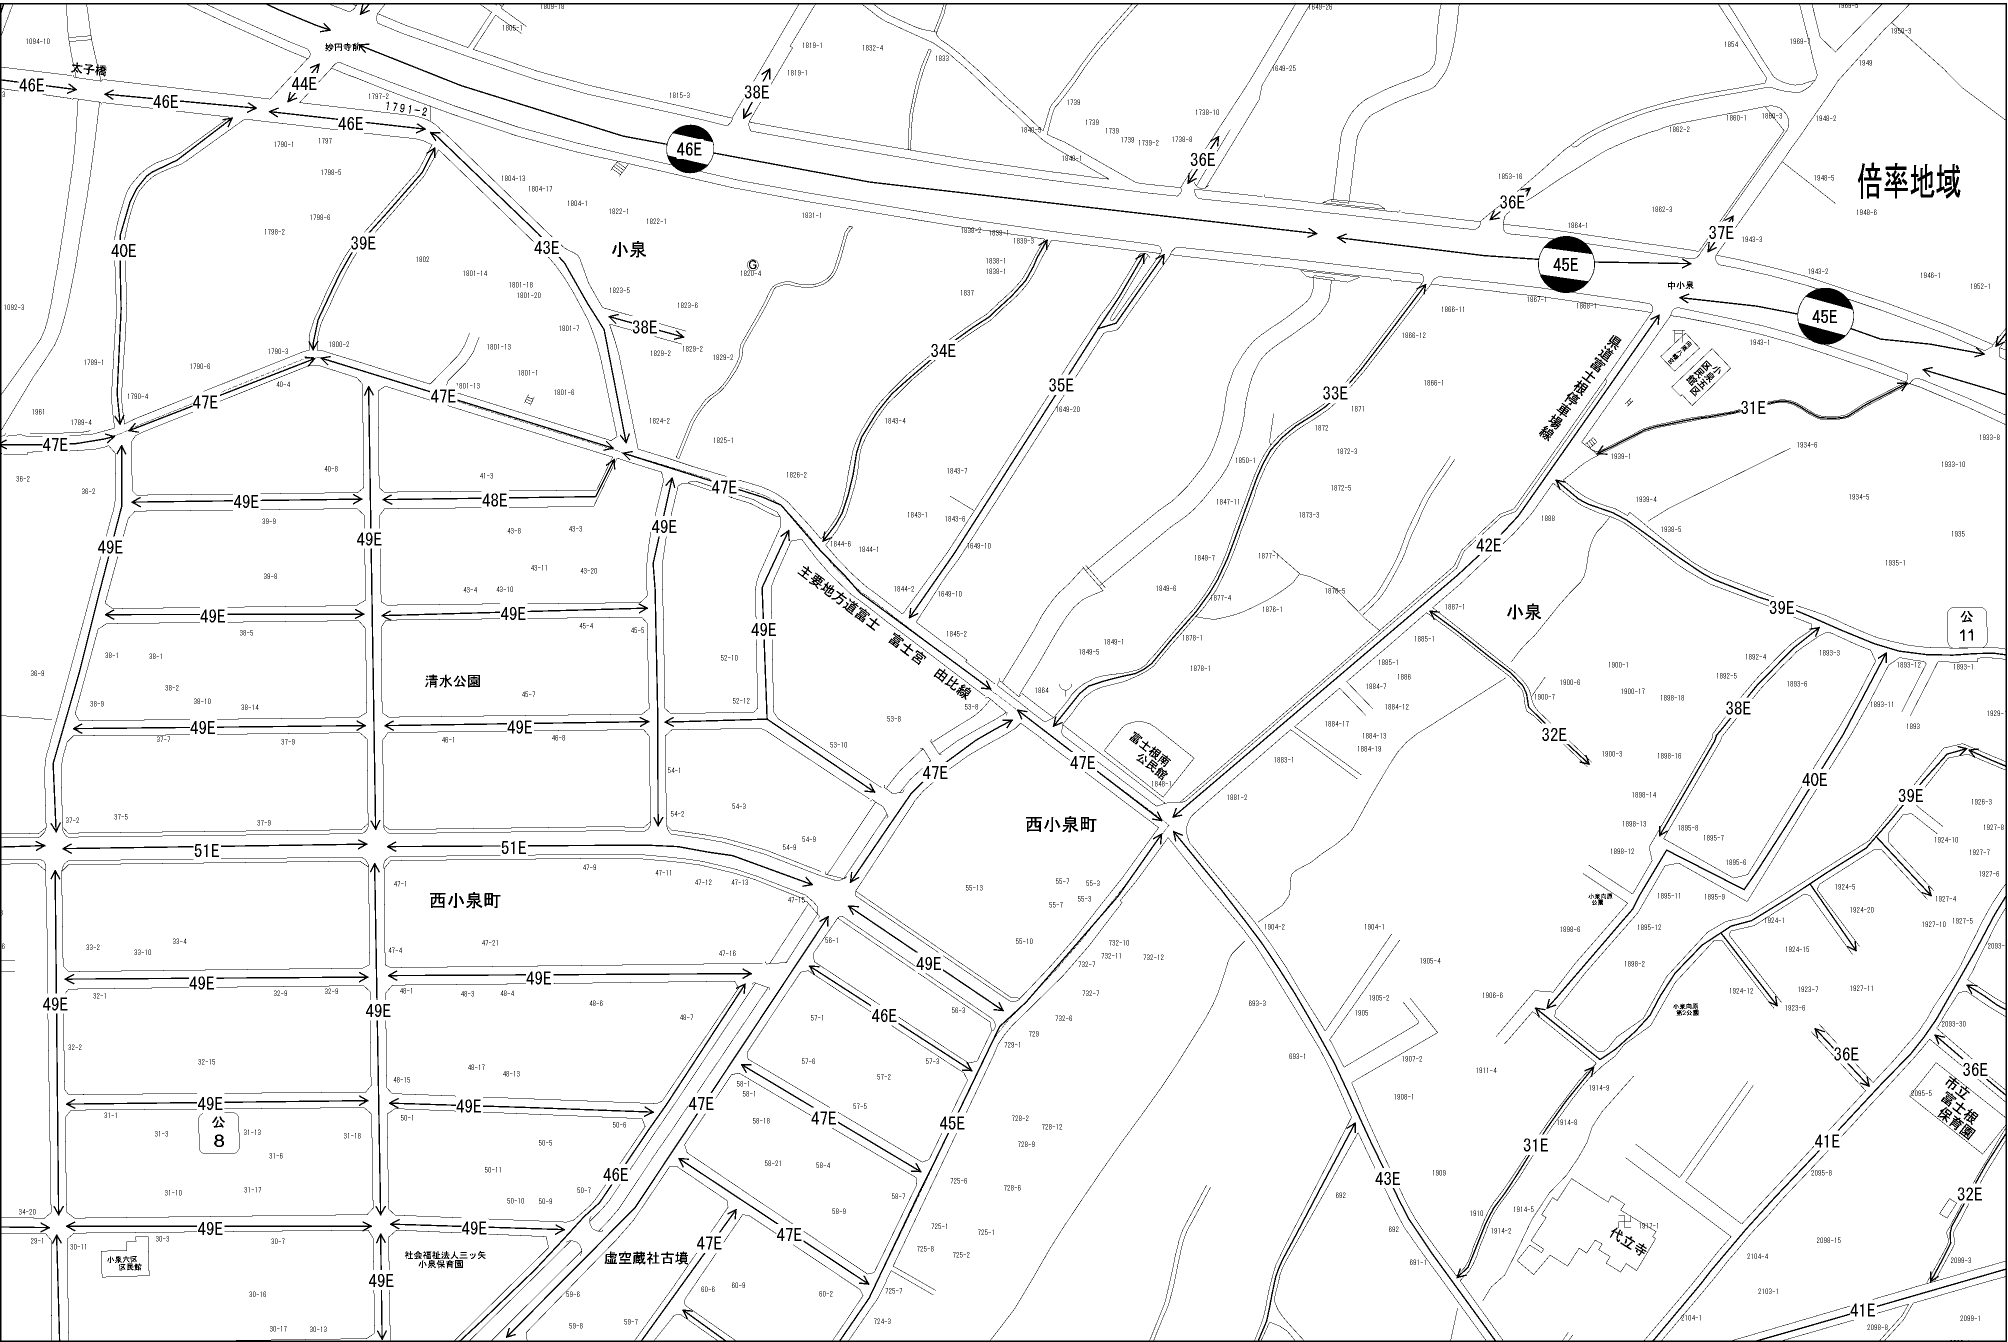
倍率地域
小泉
小泉
西小泉町
西小泉町
清水公園
太子橋
妙円寺前
中小泉
主要地方道富士 富士宮 由比線
県道富士停車場線
富士根南公民館
市立富士根保育園
代立寺
虚空蔵社古墳
社会福祉法人三ッ矢 小泉保育園
小泉六区区民館
46E
46E
46E
46E
44E
38E
36E
36E
37E
45E
45E
40E
39E
43E
38E
34E
35E
33E
31E
47E
47E
47E
47E
48E
49E
49E
49E
49E
49E
49E
49E
49E
42E
39E
38E
32E
40E
39E
51E
51E
49E
49E
49E
49E
49E
49E
49E
49E
49E
46E
47E
47E
45E
46E
47E
47E
47E
43E
31E
36E
36E
41E
32E
41E
公 11
公 8
1791-2